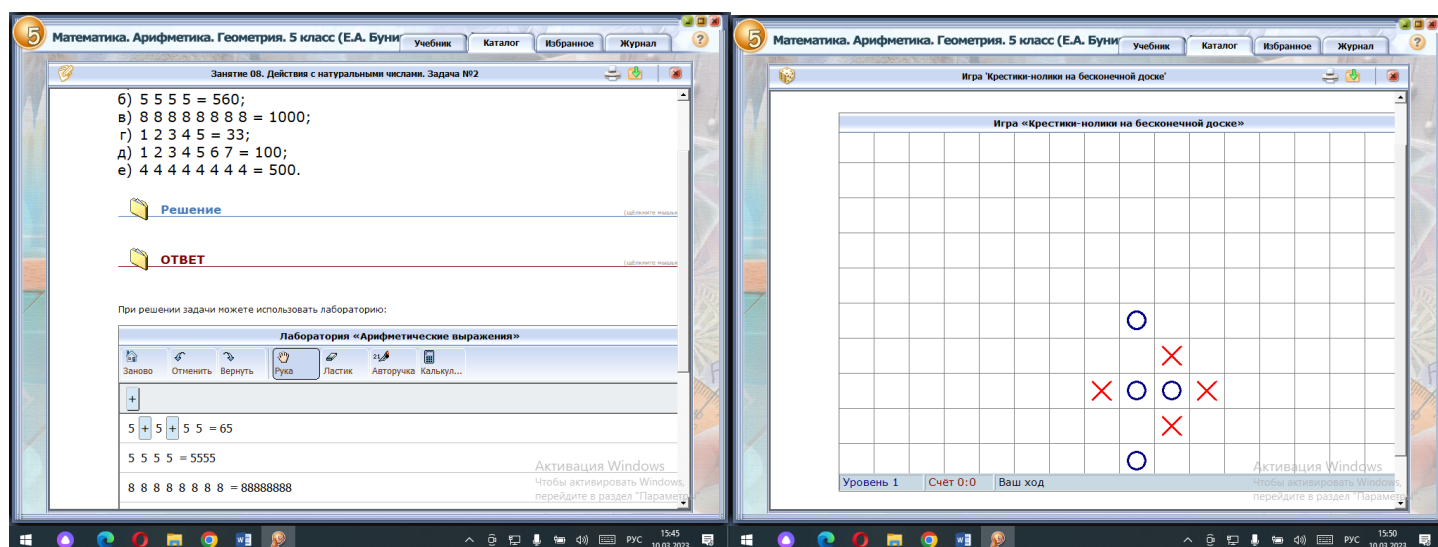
5 Математика. Арифметика. Геометрия. 5 класс (Е.А. Бун

Учебник | Каталог | Избранное | Журнал

?

Занятие 08. Действия с натуральными числами. Задача №2

б) 5 5 5 5 = 560;
в) 8 8 8 8 8 8 8 8 = 1000;
г) 1 2 3 4 5 = 33;
д) 1 2 3 4 5 6 7 = 100;
е) 4 4 4 4 4 4 4 4 = 500.

Решение

(щёлкните мышь

ОТВЕТ

(щёлкните мышь

При решении задачи можете использовать лабораторию:

Лаборатория «Арифметические выражения»

Заново | Отменить | Вернуть | Рука | Ластик | Авторучка | Калькул...

+

5 + 5 + 5 5 = 65

5 5 5 5 = 5555

8 8 8 8 8 8 8 8 = 88888888

Активация Windows
Чтобы активировать Windows, перейдите в раздел "Парамет

15:45
10.03.2023
РУС

5 Математика. Арифметика. Геометрия. 5 класс (Е.А. Бун

Учебник | Каталог | Избранное | Журнал

?

Игра 'Крестики-нолики на бесконечной доске'

Игра «Крестики-нолики на бесконечной доске»

Уровень 1 | Счёт 0:0 | Ваш ход

Активация Windows
Чтобы активировать Windows, перейдите в раздел "Парамет

15:50
10.03.2023
РУС